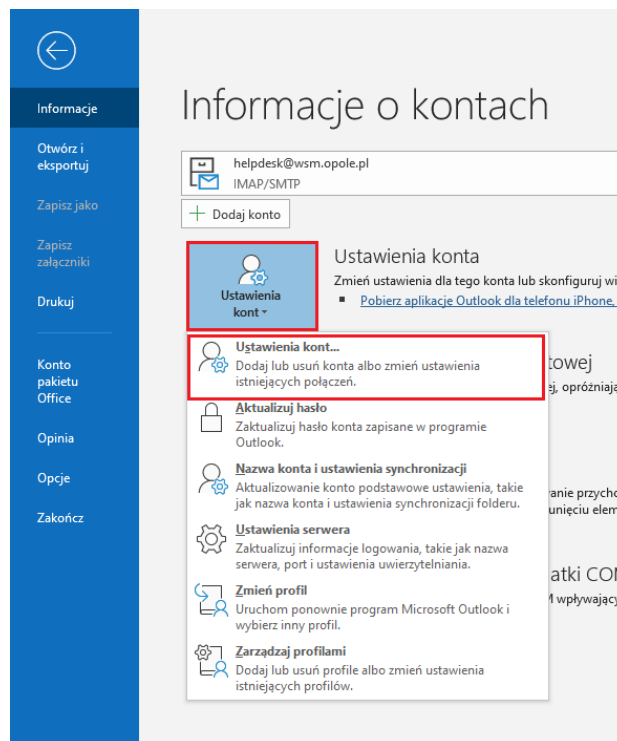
Informacje

Otwórz i eksportuj

Zapisz jako

Zapisz załączniki

Drukuj

Konto pakietu Office

Opinia

Opcje

Zakończ

Informacje o kontach

helpdesk@wsm.opole.pl
IMAP/SMTP

+ Dodaj konto

Ustawienia kont

Ustawienia konta

Zmień ustawienia dla tego konta lub skonfiguruj wi

Pobierz aplikację Outlook dla telefonu iPhone,

Ustawienia kont...
Dodaj lub usuń konta albo zmień ustawienia istniejących połączeń.

Aktualizuj hasło
Zaktualizuj hasło konta zapisane w programie Outlook.

Nazwa konta i ustawienia synchronizacji
Aktualizowanie konto podstawowe ustawienia, takie jak nazwa konta i ustawienia synchronizacji folderu.

Ustawienia serwera
Zaktualizuj informacje logowania, takie jak nazwa serwera, port i ustawienia uwierzytelniania.

Zmień profil
Uruchom ponownie program Microsoft Outlook i wybierz inny profil.

Zarządzaj profilami
Dodaj lub usuń profile albo zmień ustawienia istniejących profilów.

towej
ę, opróżniaj

wanie przycho
unięciu elem

atki COM
M wpływający